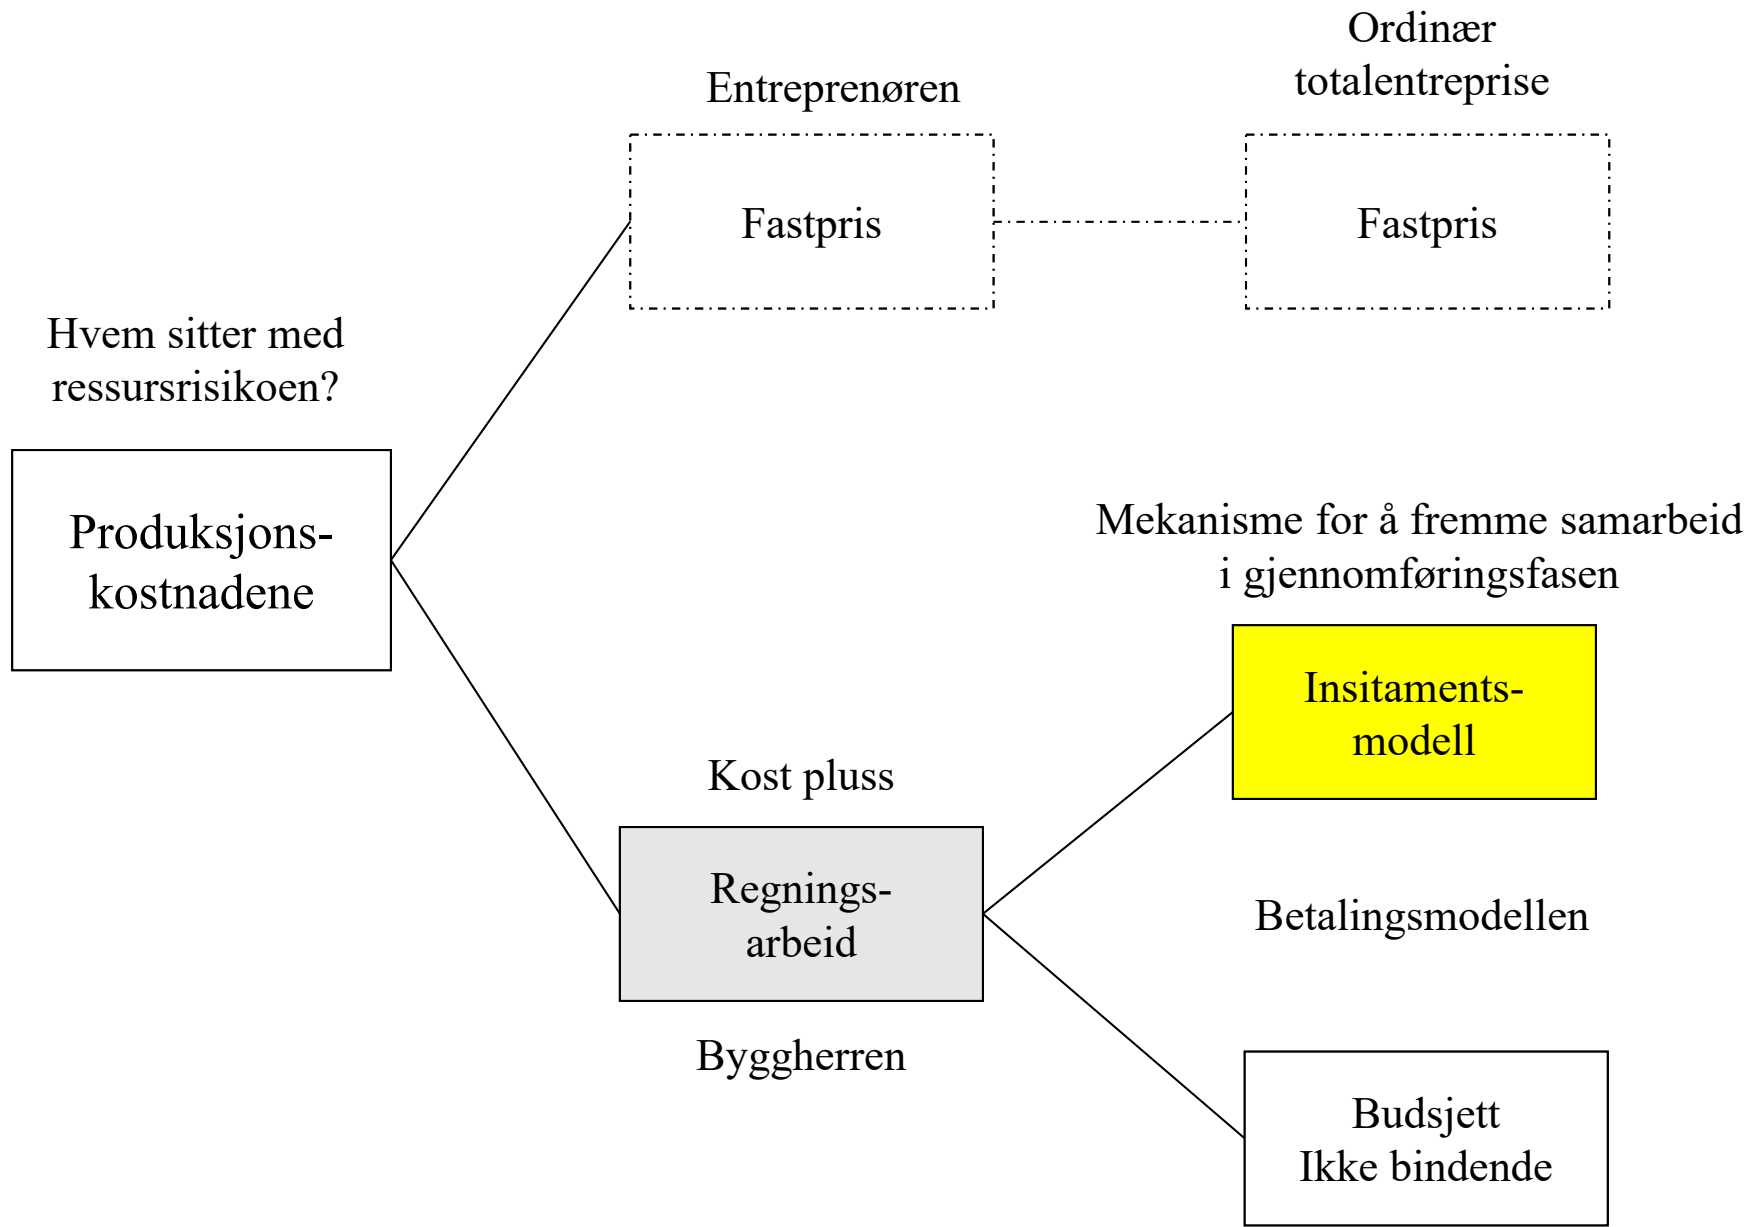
Ordinær totalentreprise

Entreprenøren

Fastpris

Fastpris

Hvem sitter med ressursrisikoen?

Produksjons-kostnadene

Mekanisme for å fremme samarbeid i gjennomføringsfasen

Insitaments-modell

Kost pluss

Regnings-arbeid

Betalingsmodellen

Byggherren

Budsjett
Ikke bindende